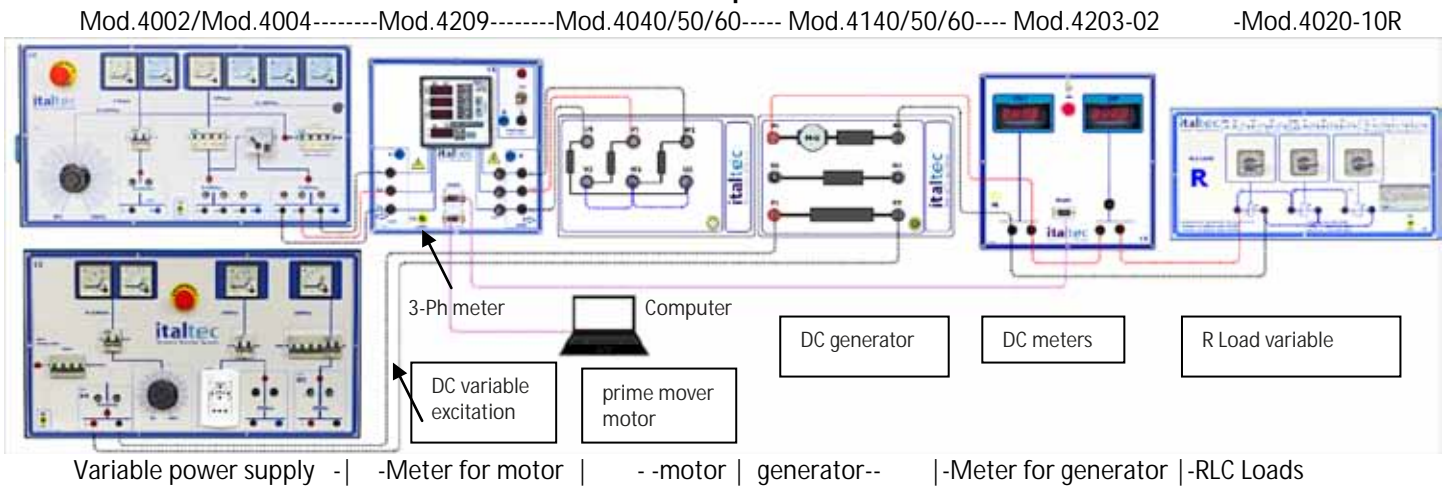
Mod.4002/Mod.4004--------Mod.4209--------Mod.4040/50/60----- Mod.4140/50/60---- Mod.4203-02 -Mod.4020-10R

italtec

italtec

italtec

italtec

italtec

italtec

R

italtec

3-Ph meter

Computer

DC generator

DC meters

R Load variable

DC variable excitation

prime mover motor

Variable power supply -| -Meter for motor | - -motor | generator-- |-Meter for generator |-RLC Loads